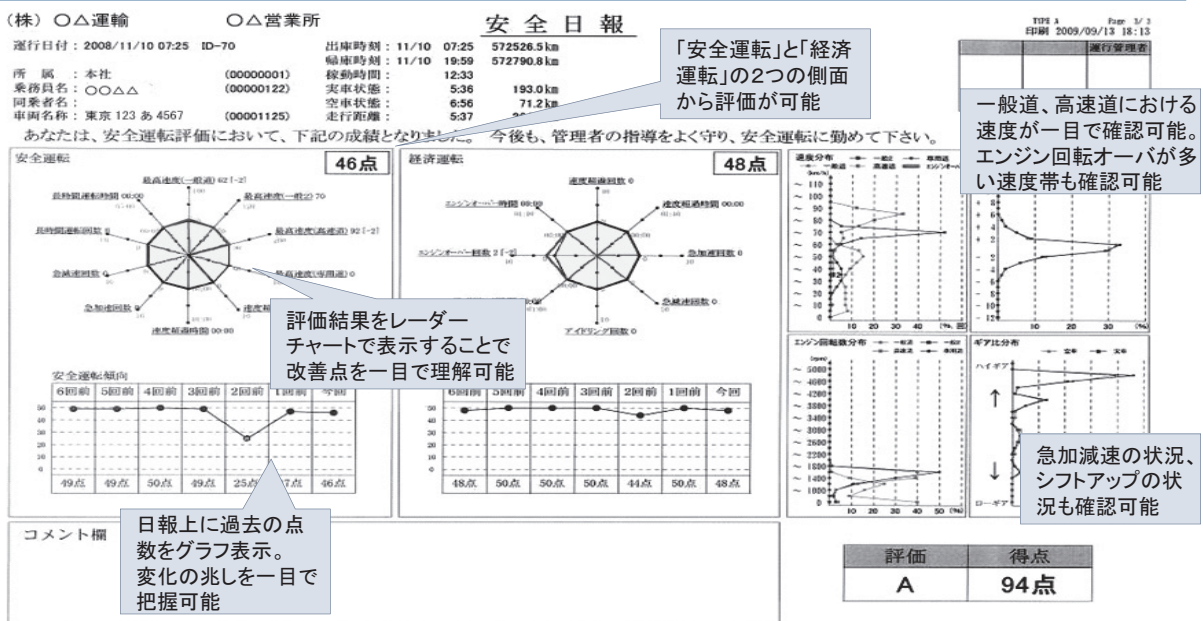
(株) ○△運輸　　　○△営業所

安全日報

TYPE A　Page 3/3
印刷 2009/09/13 18:13

運行管理者

運行日付：2008/11/10 07:25　ID-70
出庫時刻：11/10 07:25　572526.5 km
帰庫時刻：11/10 19:59　572790.8 km
所属：本社　(00000001)　稼動時間：12:33
乗務員名：○○△△　(00000122)　実車状態：5:36　193.0 km
同乗者名：　空車距離：6:56　71.2 km
車両名称：東京 123 あ 4567　(00001125)　走行距離：5:37

「安全運転」と「経済運転」の2つの側面から評価が可能

一般道、高速道における速度が一目で確認可能。エンジン回転オーバが多い速度帯も確認可能

あなたは、安全運転評価において、下記の成績となりました。今後も、管理者の指導をよく守り、安全運転に勤めて下さい。

安全運転　46点

最高速度(一般道) 62 [-2]
最高速度(一般道) 70
最高速度(高速道) 92 [-2]
最高速度(専用道) 0
長時間運転時間 00:00
長時間運転回数 0
急減速回数 0
急加速回数
速度超過時間 00:00
速度

評価結果をレーダーチャートで表示することで改善点を一目で理解可能

安全運転傾向

| 6回前 | 5回前 | 4回前 | 3回前 | 2回前 | 1回前 | 今回 |
|---|---|---|---|---|---|---|
| 49点 | 49点 | 50点 | 49点 | 25点 | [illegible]7点 | 46点 |

経済運転　48点

速度超過回数 0
速度超過時間 00:00
エンジンオーバー時間 00:00
エンジンオーバー回数 2 [-2]
急加速回数 0
急減速回数 0
アイドリング回数 0

| 6回前 | 5回前 | 4回前 | 3回前 | 2回前 | 1回前 | 今回 |
|---|---|---|---|---|---|---|
| 48点 | 50点 | 50点 | 50点 | 44点 | 50点 | 48点 |

速度分布
一般道　専用道　高速道　エンジンオーバ
(km/h)
～110 ～100 ～90 ～80 ～70 ～60 ～50 ～40 ～30 ～20 ～10 ～0
10 20 30 40 (%)

エンジン回転数分布
(rpm)
～5000 ～4600 ～4200 ～3800 ～3400 ～3000 ～2600 ～2200 ～1800 ～1400 ～1000 ～0
10 20 30 40 50 (%)

ギア比分布
ハイギア
ローギア

急加減速の状況、シフトアップの状況も確認可能

日報上に過去の点数をグラフ表示。変化の兆しを一目で把握可能

コメント欄

| 評価 | 得点 |
|---|---|
| A | 94点 |